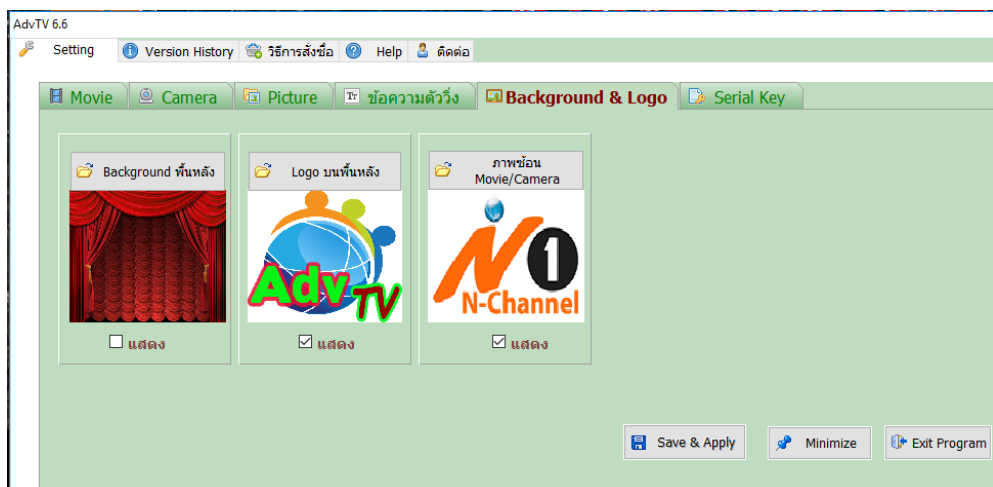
AdvTV 6.6

Setting | Version History | วิธีการสั่งซื้อ | Help | ติดต่อ

Movie | Camera | Picture | ข้อความตัววิ่ง | Background & Logo | Serial Key

Background พื้นหลัง

☐ แสดง

Logo บนพื้นหลัง

Adv TV

☑ แสดง

ภาพซ้อน Movie/Camera

N 1 N-Channel

☑ แสดง

Save & Apply

Minimize

Exit Program